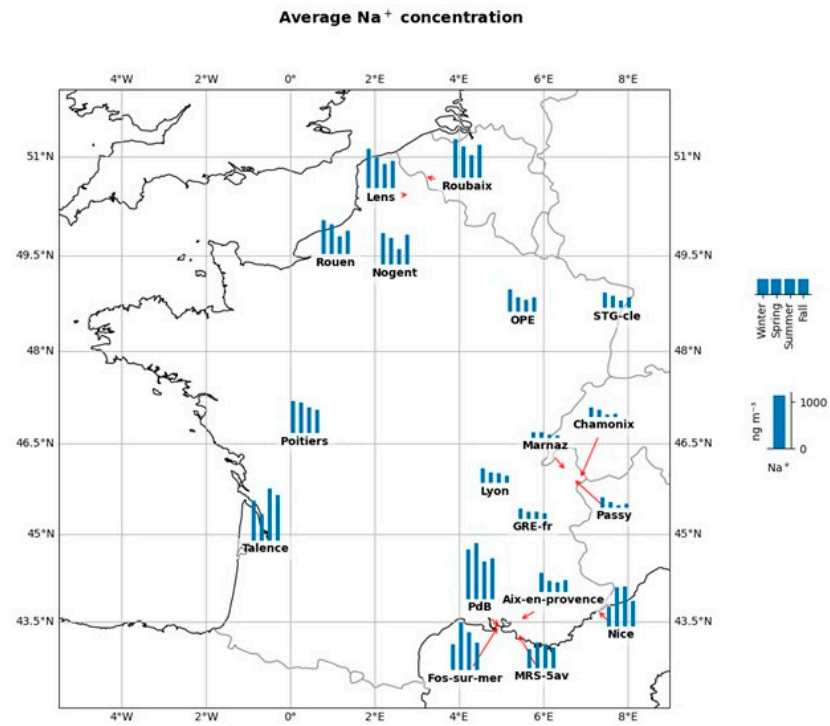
Average Na$^+$ concentration

4°W 2°W 0° 2°E 4°E 6°E 8°E

51°N 49.5°N 48°N 46.5°N 45°N 43.5°N

Lens
Roubaix
Rouen
Nogent
OPE
STG-cle
Poitiers
Marnaz
Chamonix
Lyon
Passy
GRE-fr
Talence
PdB
Aix-en-provence
Nice
Fos-sur-mer
MRS-5av

Winter
Spring
Summer
Fall

ng m$^{-3}$
1000
0
Na$^+$